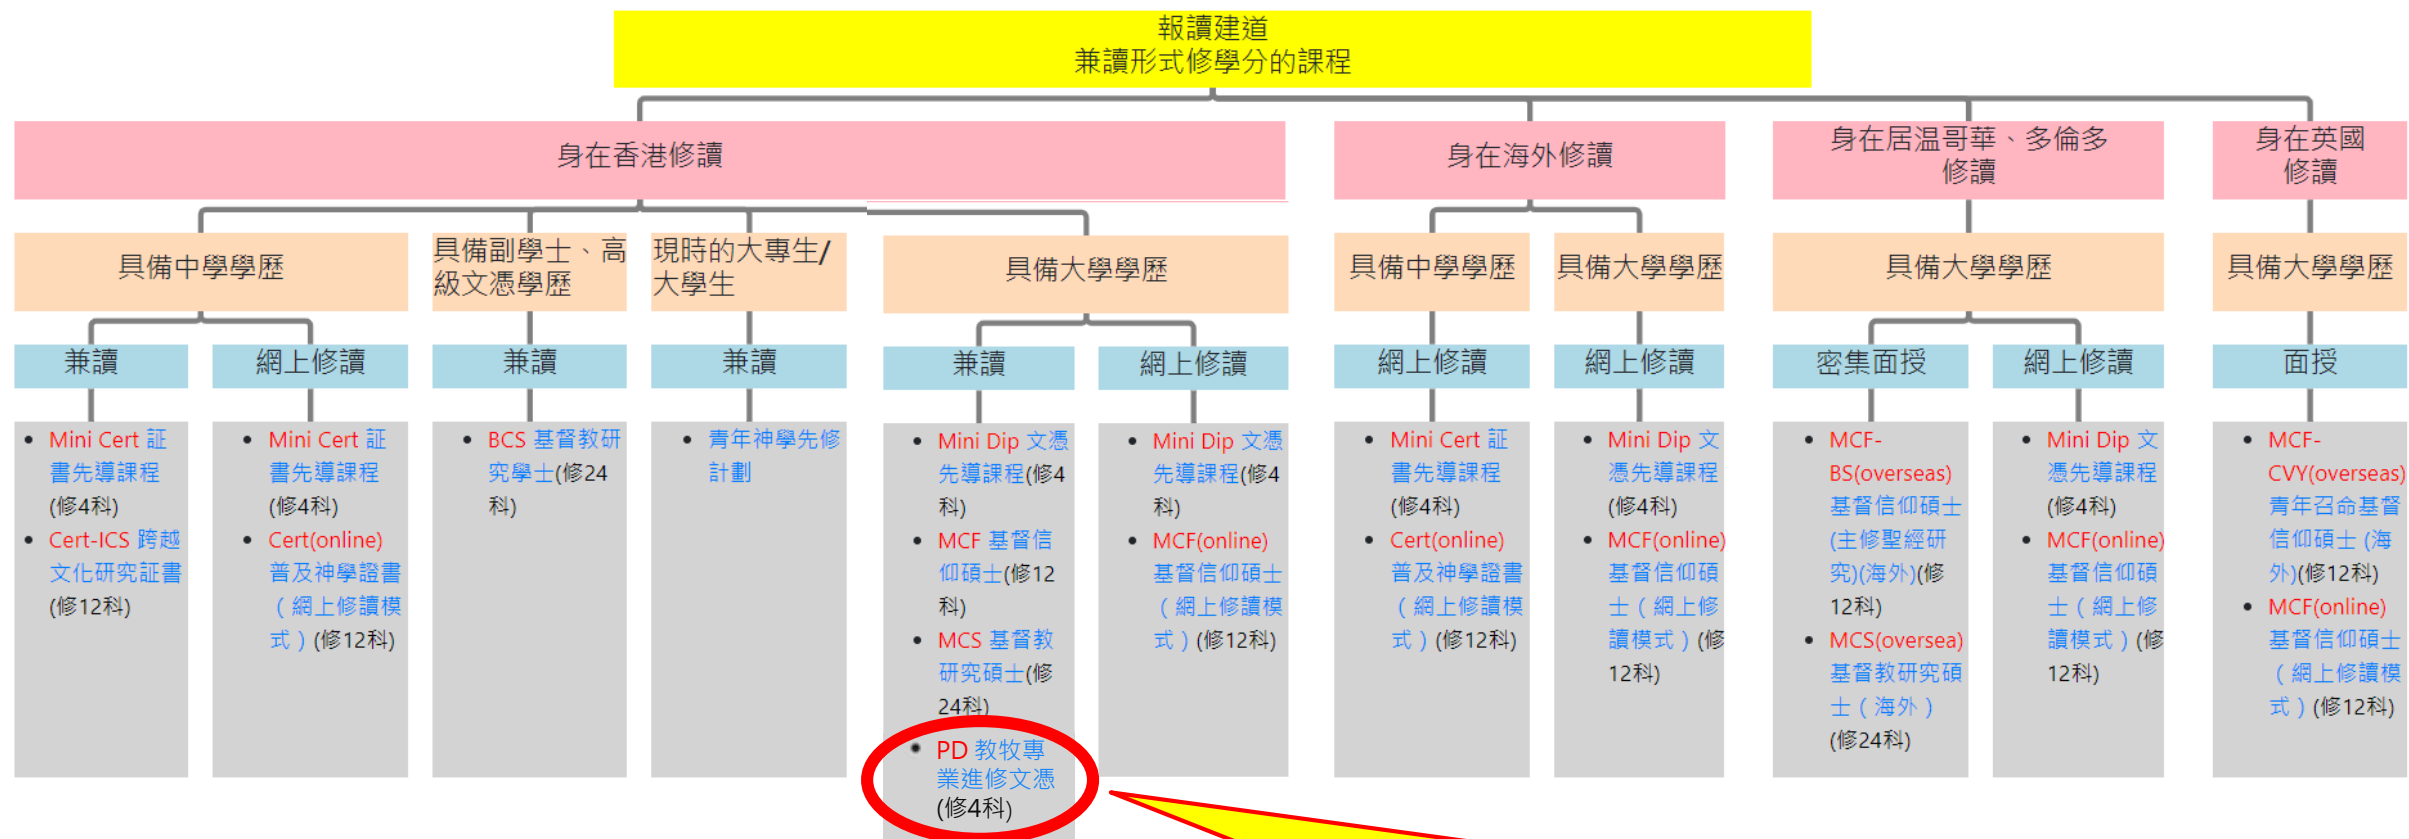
報讀建道
兼讀形式修學分的課程

身在香港修讀

具備中學學歷

兼讀

- Mini Cert 証書先導課程 (修4科)
- Cert-ICS 跨越文化研究証書 (修12科)

網上修讀

- Mini Cert 証書先導課程 (修4科)
- Cert(online) 普及神學證書（網上修讀模式）(修12科)

具備副學士、高級文憑學歷

兼讀

- BCS 基督教研究學士(修24科)

現時的大專生/大學生

兼讀

- 青年神學先修計劃

具備大學學歷

兼讀

- Mini Dip 文憑先導課程(修4科)
- MCF 基督信仰碩士(修12科)
- MCS 基督教研究碩士(修24科)
- PD 教牧專業進修文憑 (修4科)

網上修讀

- Mini Dip 文憑先導課程(修4科)
- MCF(online) 基督信仰碩士（網上修讀模式）(修12科)

身在海外修讀

具備中學學歷

網上修讀

- Mini Cert 証書先導課程 (修4科)
- Cert(online) 普及神學證書（網上修讀模式）(修12科)

具備大學學歷

網上修讀

- Mini Dip 文憑先導課程 (修4科)
- MCF(online) 基督信仰碩士（網上修讀模式）(修12科)

身在居温哥華、多倫多修讀

具備大學學歷

密集面授

- MCF-BS(overseas) 基督信仰碩士 (主修聖經研究)(海外)(修12科)
- MCS(oversea) 基督教研究碩士（海外）(修24科)

網上修讀

- Mini Dip 文憑先導課程 (修4科)
- MCF(online) 基督信仰碩士（網上修讀模式）(修12科)

身在英國修讀

具備大學學歷

面授

- MCF-CVY(overseas) 青年召命基督信仰碩士 (海外)(修12科)
- MCF(online) 基督信仰碩士（網上修讀模式）(修12科)